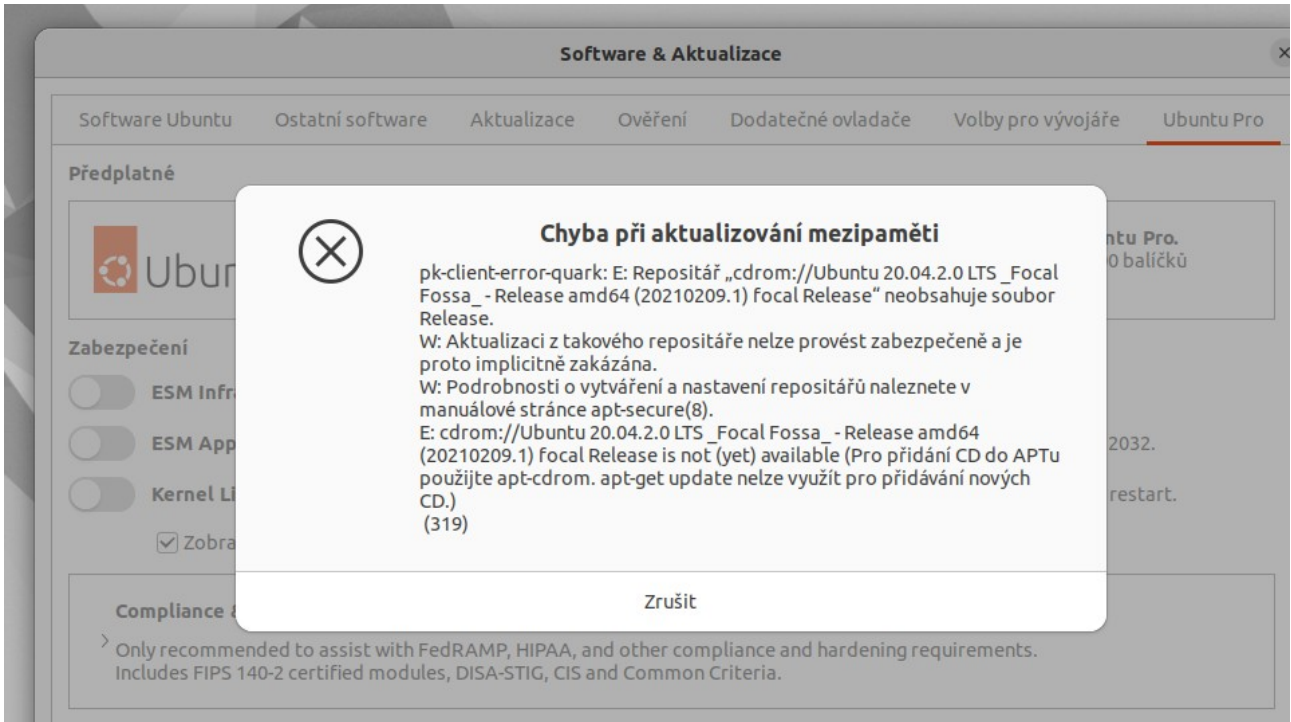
Software & Aktualizace

Software Ubuntu | Ostatní software | Aktualizace | Ověření | Dodatečné ovladače | Volby pro vývojáře | Ubuntu Pro

Předplatné

Ubun

ntu Pro.
0 balíčků

Zabezpečení

ESM Infr

ESM App

2032.

Kernel Li

restart.

Zobra

Compliance &

Only recommended to assist with FedRAMP, HIPAA, and other compliance and hardening requirements. Includes FIPS 140-2 certified modules, DISA-STIG, CIS and Common Criteria.

Chyba při aktualizování mezipaměti

pk-client-error-quark: E: Repositář „cdrom://Ubuntu 20.04.2.0 LTS _Focal Fossa_ - Release amd64 (20210209.1) focal Release“ neobsahuje soubor Release.
W: Aktualizaci z takového repositáře nelze provést zabezpečeně a je proto implicitně zakázána.
W: Podrobnosti o vytváření a nastavení repositářů naleznete v manuálové stránce apt-secure(8).
E: cdrom://Ubuntu 20.04.2.0 LTS _Focal Fossa_ - Release amd64 (20210209.1) focal Release is not (yet) available (Pro přidání CD do APTu použijte apt-cdrom. apt-get update nelze využít pro přidávání nových CD.)
(319)

Zrušit